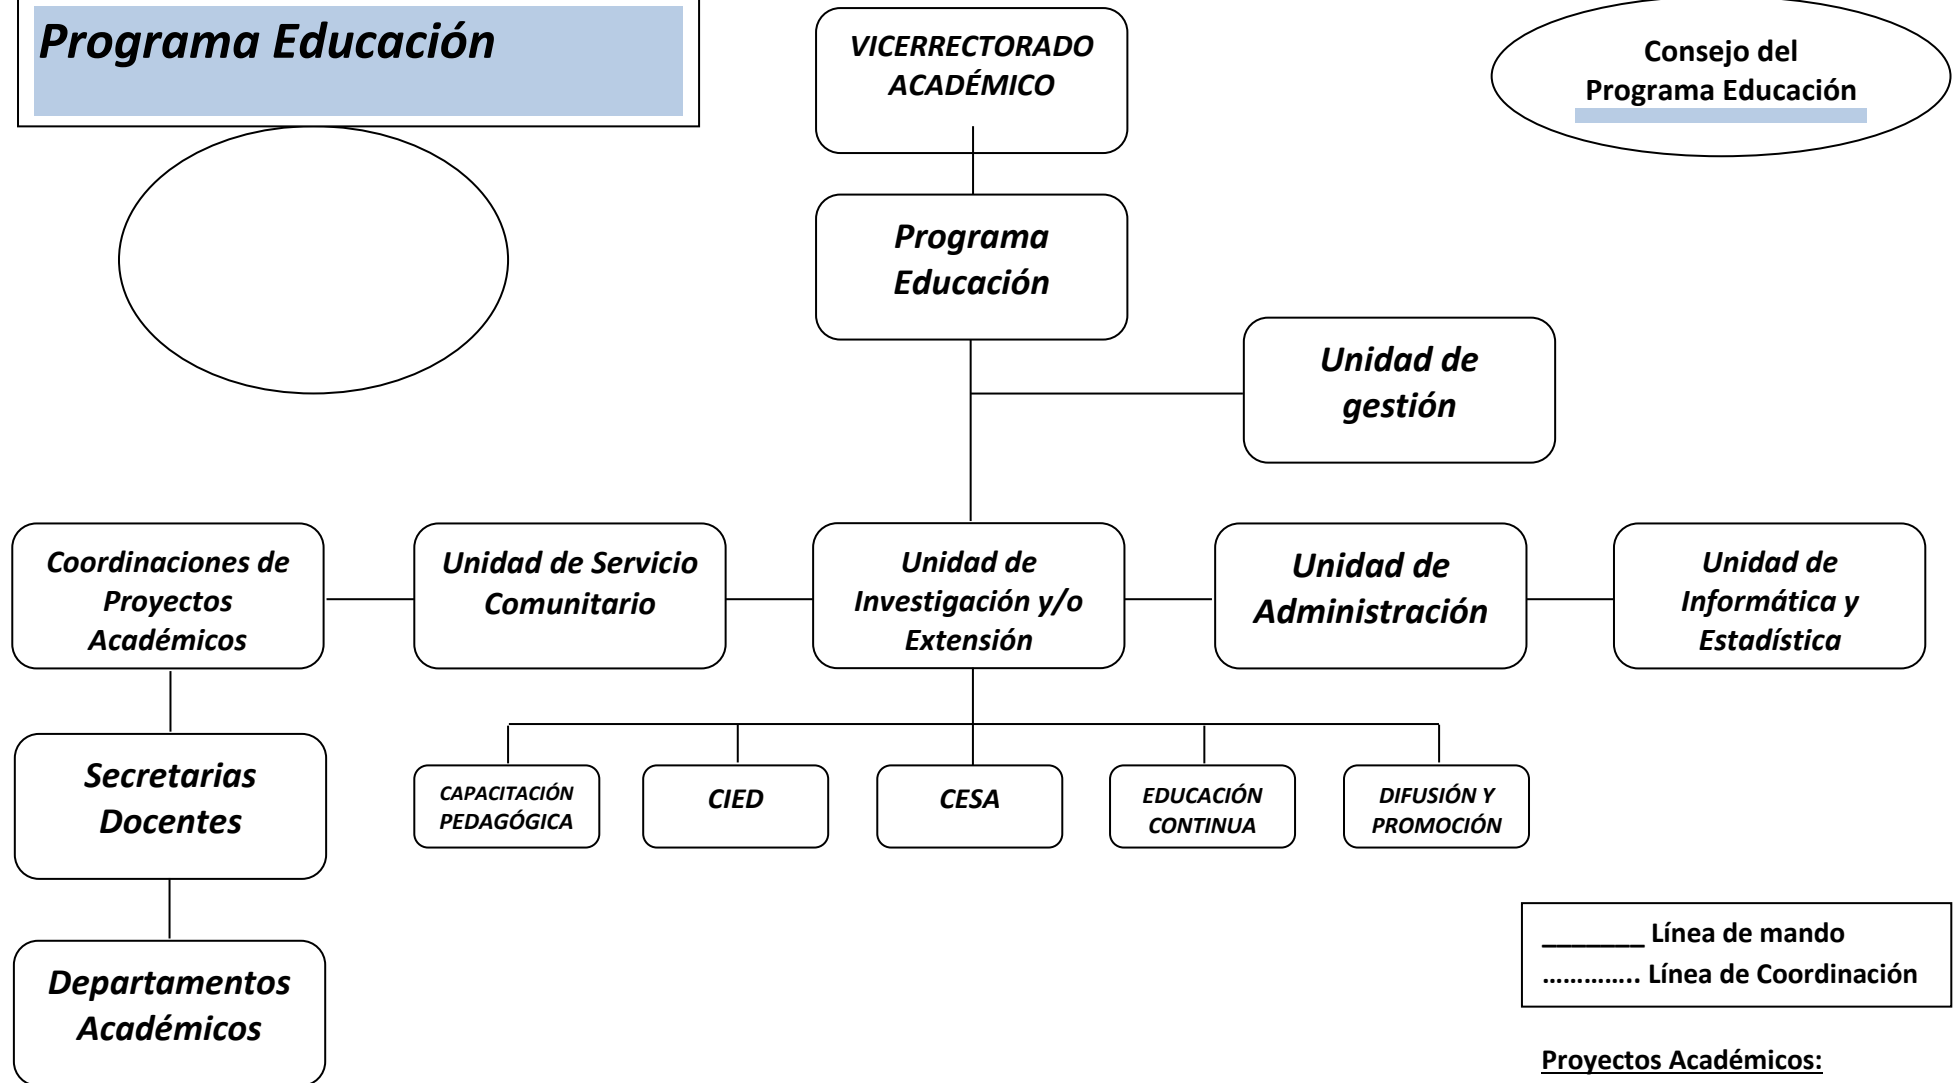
Programa Educación

VICERRECTORADO ACADÉMICO

Consejo del Programa Educación

Programa Educación

Unidad de gestión

Coordinaciones de Proyectos Académicos

Unidad de Servicio Comunitario

Unidad de Investigación y/o Extensión

Unidad de Administración

Unidad de Informática y Estadística

Secretarias Docentes

CAPACITACIÓN PEDAGÓGICA

CIED

CESA

EDUCACIÓN CONTINUA

DIFUSIÓN Y PROMOCIÓN

Departamentos Académicos

________ Línea de mando
………….. Línea de Coordinación

Proyectos Académicos: